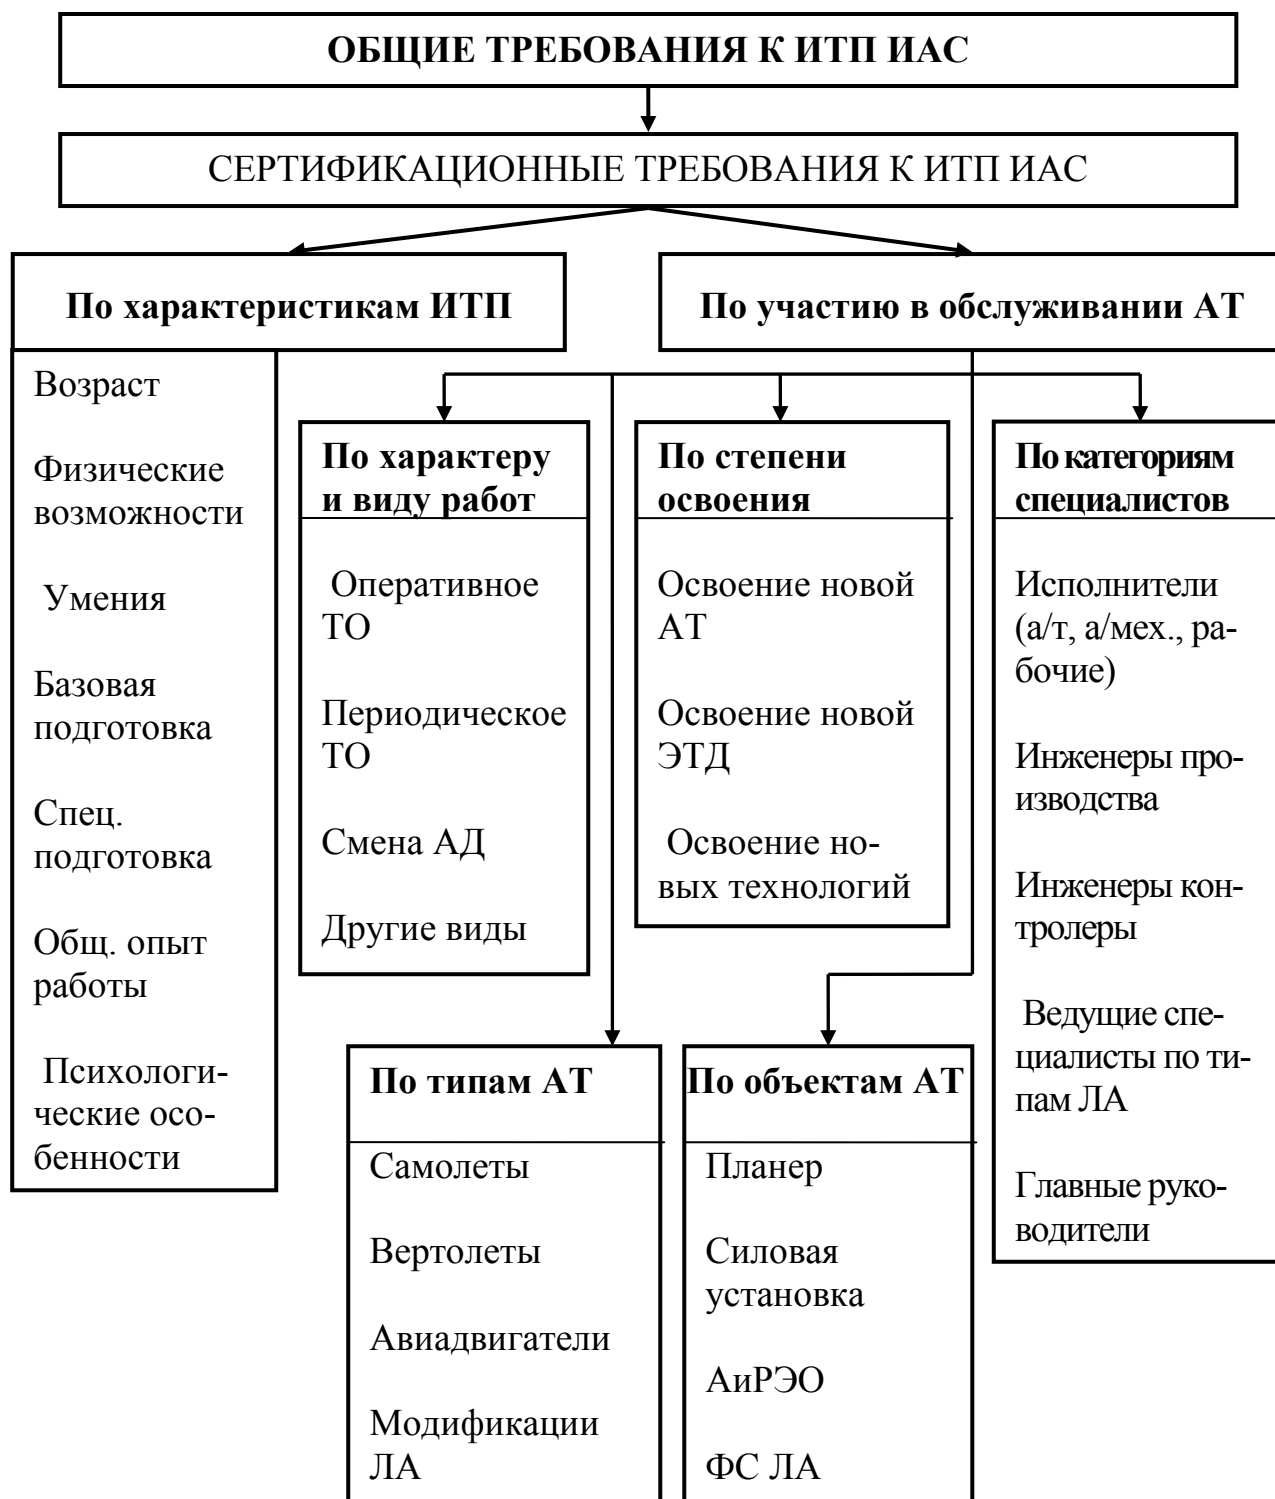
ОБЩИЕ ТРЕБОВАНИЯ К ИТП ИАС

СЕРТИФИКАЦИОННЫЕ ТРЕБОВАНИЯ К ИТП ИАС

По характеристикам ИТП

Возраст

Физические возможности

Умения

Базовая подготовка

Спец. подготовка

Общ. опыт работы

Психологические особенности

По участию в обслуживании АТ

По характеру и виду работ

Оперативное ТО

Периодическое ТО

Смена АД

Другие виды

По степени освоения

Освоение новой АТ

Освоение новой ЭТД

Освоение новых технологий

По категориям специалистов

Исполнители (а/т, а/мех., рабочие)

Инженеры производства

Инженеры контролеры

Ведущие специалисты по типам ЛА

Главные руководители

По типам АТ

Самолеты

Вертолеты

Авиадвигатели

Модификации ЛА

По объектам АТ

Планер

Силовая установка

АиРЭО

ФС ЛА